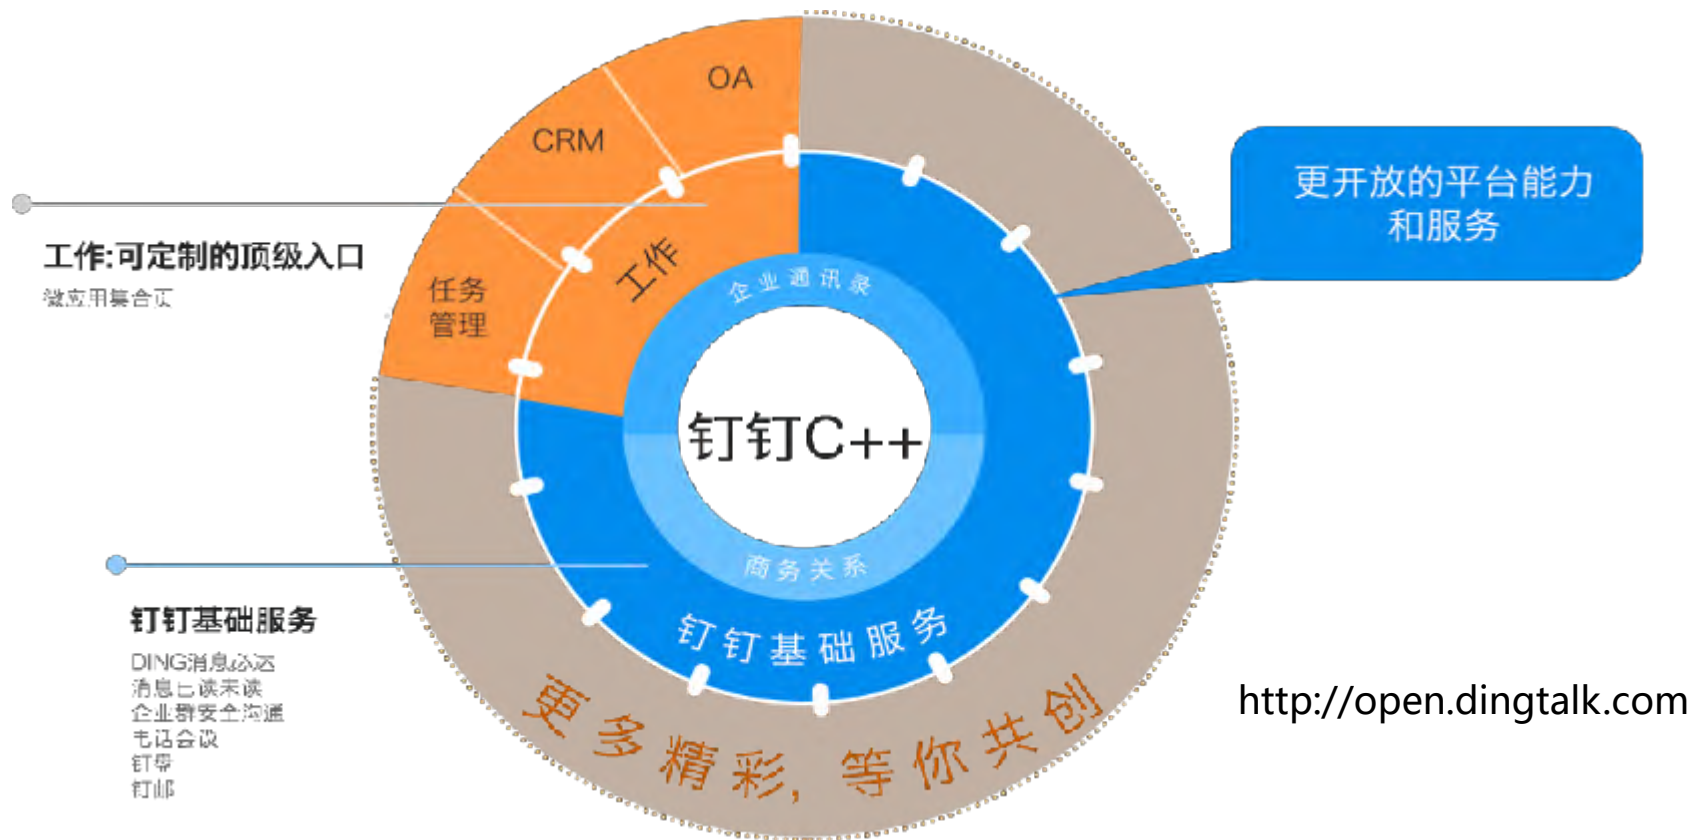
OA

CRM

工作:可定制的顶级入口

微应用集合页

任务管理

工作

企业通讯录

更开放的平台能力和服务

钉钉C++

商务关系

钉钉基础服务

DING消息必达
消息已读未读
企业群安全沟通
电话会议
钉带
钉邮

钉钉基础服务

更多精彩，等你共创

http://open.dingtalk.com